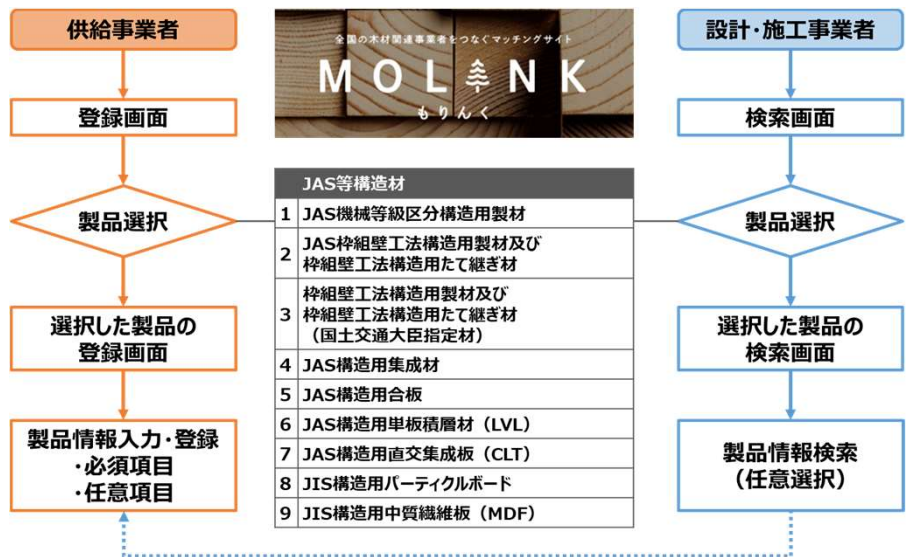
供給事業者

登録画面

製品選択

選択した製品の登録画面

製品情報入力・登録
・必須項目
・任意項目

全国の木材関連事業者をつなぐマッチングサイト
MOLINK
もりんく

| JAS等構造材 | |
|---|---|
| 1 | JAS機械等級区分構造用製材 |
| 2 | JAS枠組壁工法構造用製材及び枠組壁工法構造用たて継ぎ材 |
| 3 | 枠組壁工法構造用製材及び枠組壁工法構造用たて継ぎ材（国土交通大臣指定材） |
| 4 | JAS構造用集成材 |
| 5 | JAS構造用合板 |
| 6 | JAS構造用単板積層材（LVL） |
| 7 | JAS構造用直交集成板（CLT） |
| 8 | JIS構造用パーティクルボード |
| 9 | JIS構造用中質繊維板（MDF） |

設計・施工事業者

検索画面

製品選択

選択した製品の検索画面

製品情報検索（任意選択）